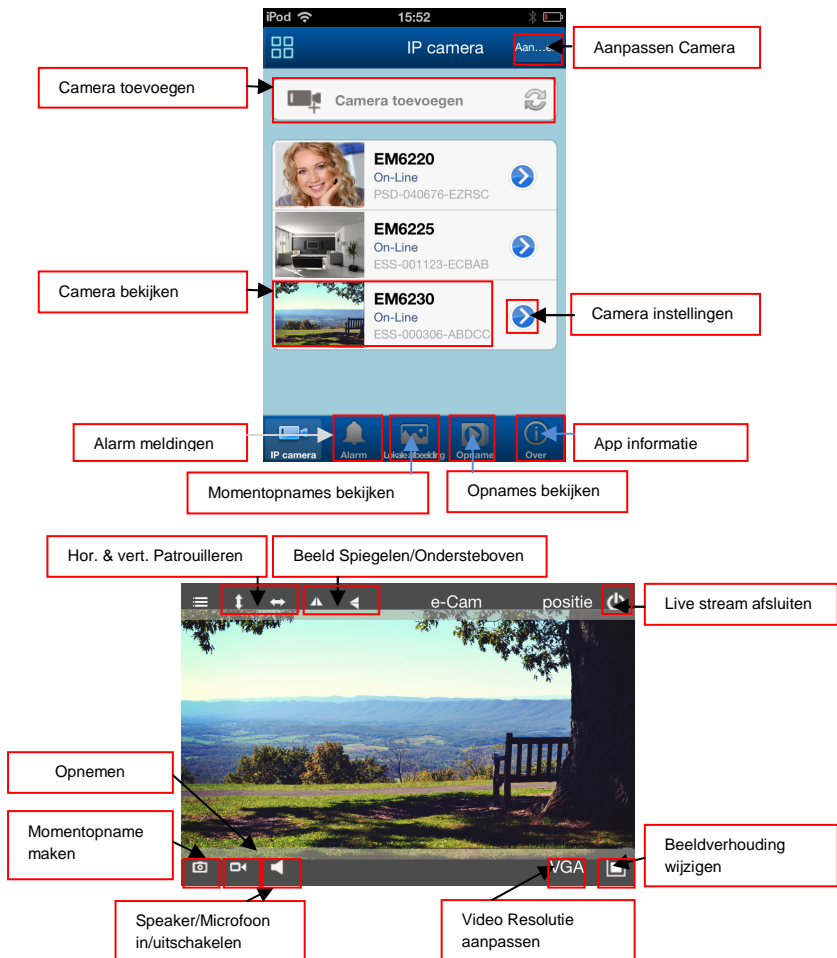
iPod 15:52

IP camera

Aan...

Aanpassen Camera

Camera toevoegen

Camera toevoegen

EM6220
On-Line
PSD-040676-EZRSC

EM6225
On-Line
ESS-001123-ECBAB

Camera bekijken

EM6230
On-Line
ESS-000306-ABDCC

Camera instellingen

IP camera
Alarm
Lokale afbeelding
Opname
Over

Alarm meldingen

App informatie

Momentopnames bekijken

Opnames bekijken

Hor. & vert. Patrouilleren

Beeld Spiegelen/Ondersteboven

e-Cam

positie

Live stream afsluiten

Opnemen

Momentopname maken

VGA

Beeldverhouding wijzigen

Speaker/Microfoon in/uitschakelen

Video Resolutie aanpassen